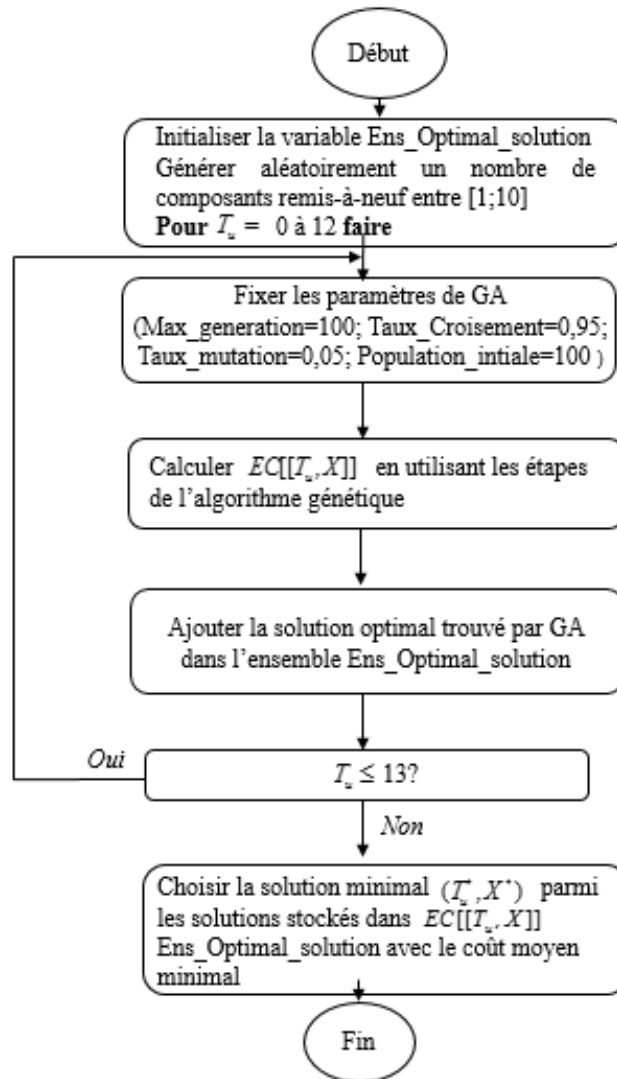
Début

Initialiser la variable Ens_Optimal_solution
Générer aléatoirement un nombre de composants remis-à-neuf entre [1;10]
**Pour** $T_u$ = 0 à 12 **faire**

Fixer les paramètres de GA
(Max_generation=100; Taux_Croisement=0,95; Taux_mutation=0,05; Population_intiale=100)

Calculer $EC[[T_u, X]]$ en utilisant les étapes de l'algorithme génétique

Ajouter la solution optimal trouvé par GA dans l'ensemble Ens_Optimal_solution

Oui

$T_u \leq 13$?

Non

Choisir la solution minimal $(T_u^*, X^*)$ parmi les solutions stockés dans $EC[[T_u, X]]$ Ens_Optimal_solution avec le coût moyen minimal

Fin